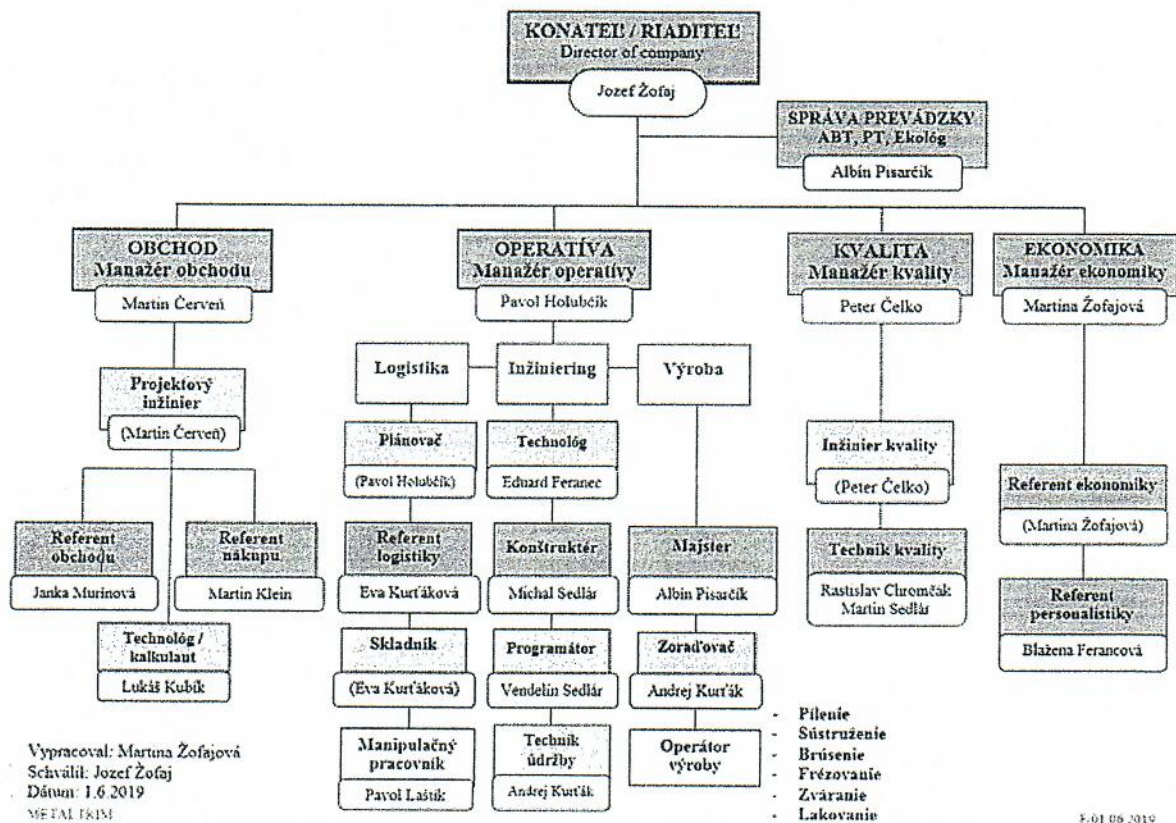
KONATEĽ / RIADITEĽ
Director of company

Jozef Žofaj

SPRÁVA PREVÁDZKY
ABT, PT, Ekológ

Albín Pisarčík

OBCHOD
Manažér obchodu

Martin Červeň

OPERATÍVA
Manažér operatívy

Pavol Holubčík

KVALITA
Manažér kvality

Peter Čelko

EKONOMIKA
Manažér ekonomiky

Martina Žofajová

Projektový inžinier

(Martin Červeň)

Referent obchodu

Janka Murinová

Referent nákupu

Martin Klein

Technológ / kalkulant

Lukáš Kubík

Logistika

Inžiniering

Výroba

Plánovač

(Pavol Holubčík)

Referent logistiky

Eva Kurťáková

Skladník

(Eva Kurťáková)

Manipulačný pracovník

Pavol Laštík

Technológ

Eduard Feranec

Konštruktér

Michal Sedlár

Programátor

Vendelín Sedlár

Technik údržby

Andrej Kurťák

Majster

Albín Pisarčík

Zoraďovač

Andrej Kurťák

Operátor výroby

- Pílenie
- Sústruženie
- Brúsenie
- Frézovanie
- Zváranie
- Lakovanie

Inžinier kvality

(Peter Čelko)

Technik kvality

Rastislav Chromčák
Martin Sedlár

Referent ekonomiky

(Martina Žofajová)

Referent personalistiky

Blažena Ferancová

Vypracoval: Martina Žofajová
Schválil: Jozef Žofaj
Dátum: 1.6.2019
METAL TRIM

F-01 06 2019